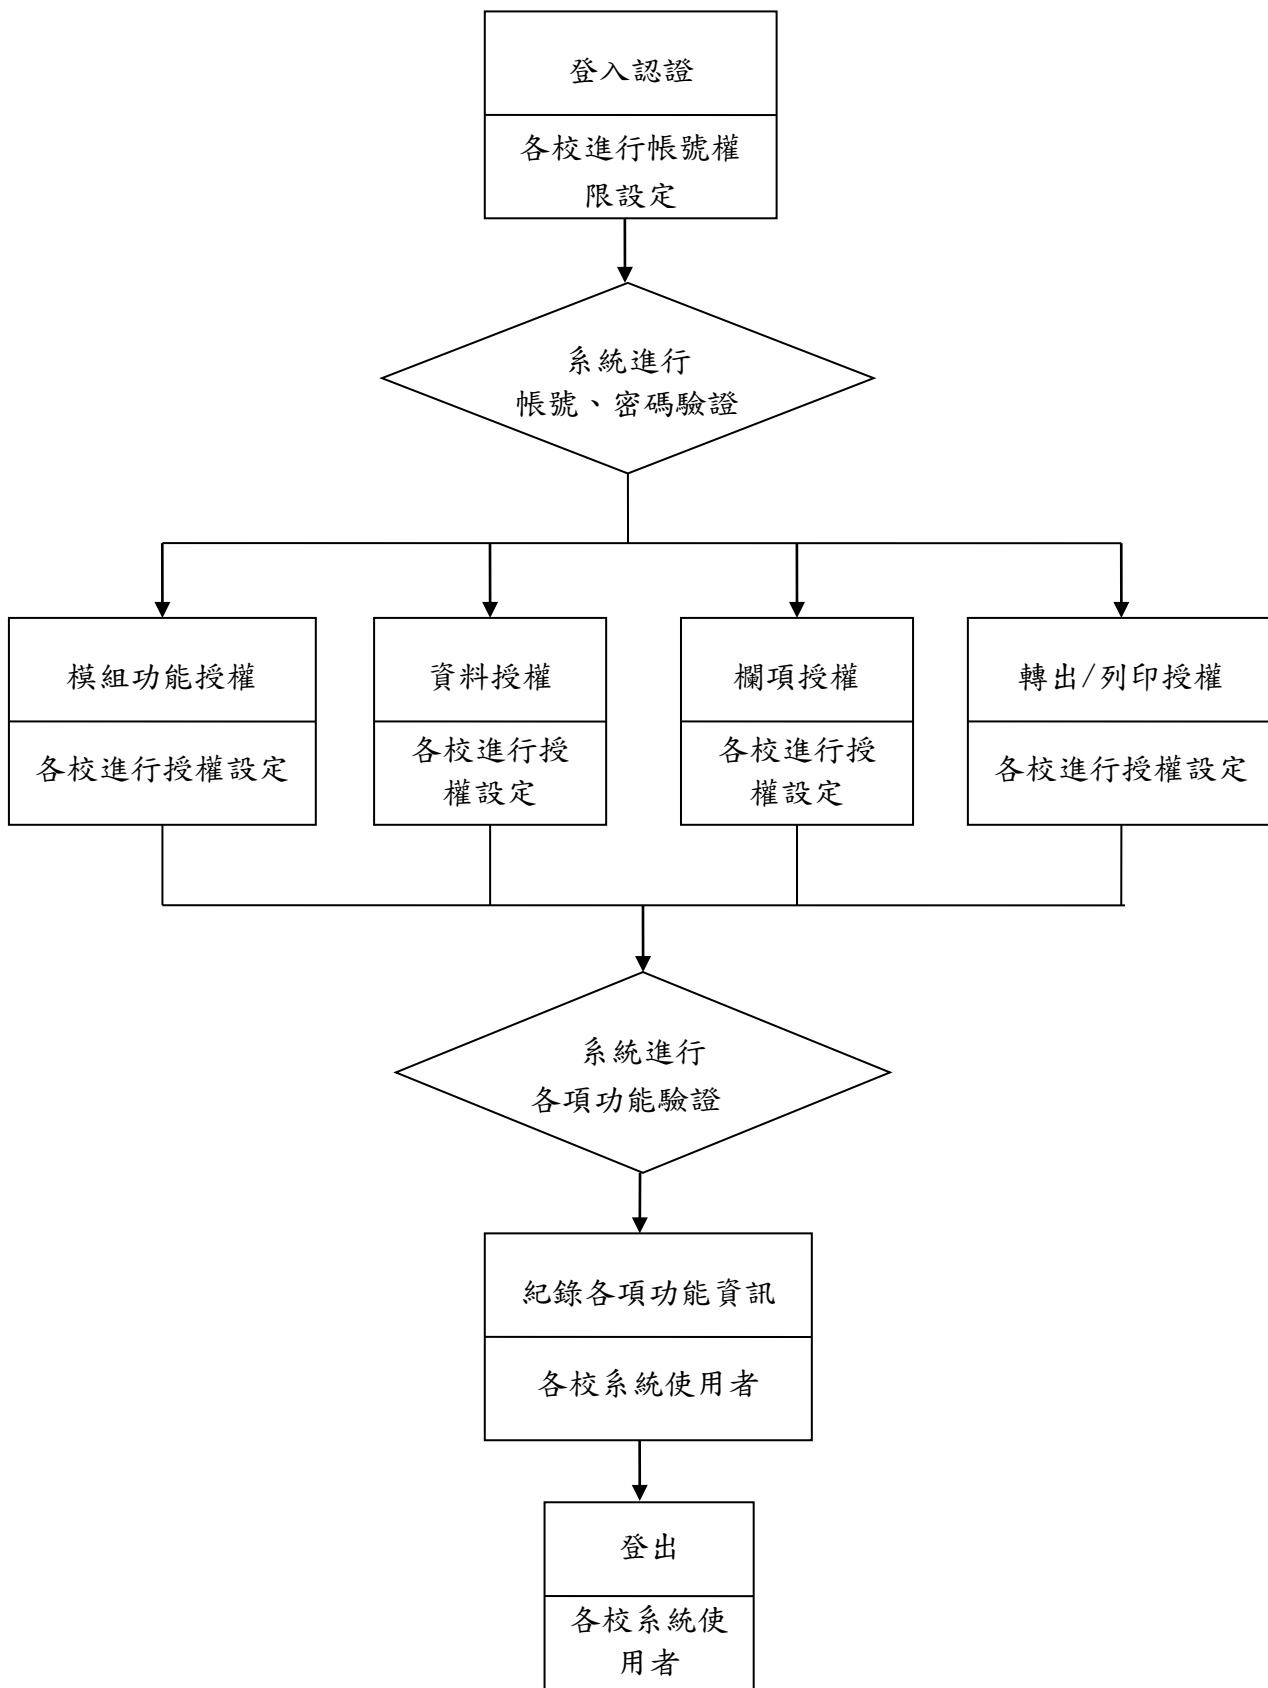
登入認證

各校進行帳號權限設定

系統進行
帳號、密碼驗證

模組功能授權

各校進行授權設定

資料授權

各校進行授權設定

欄項授權

各校進行授權設定

轉出/列印授權

各校進行授權設定

系統進行
各項功能驗證

紀錄各項功能資訊

各校系統使用者

登出

各校系統使用者